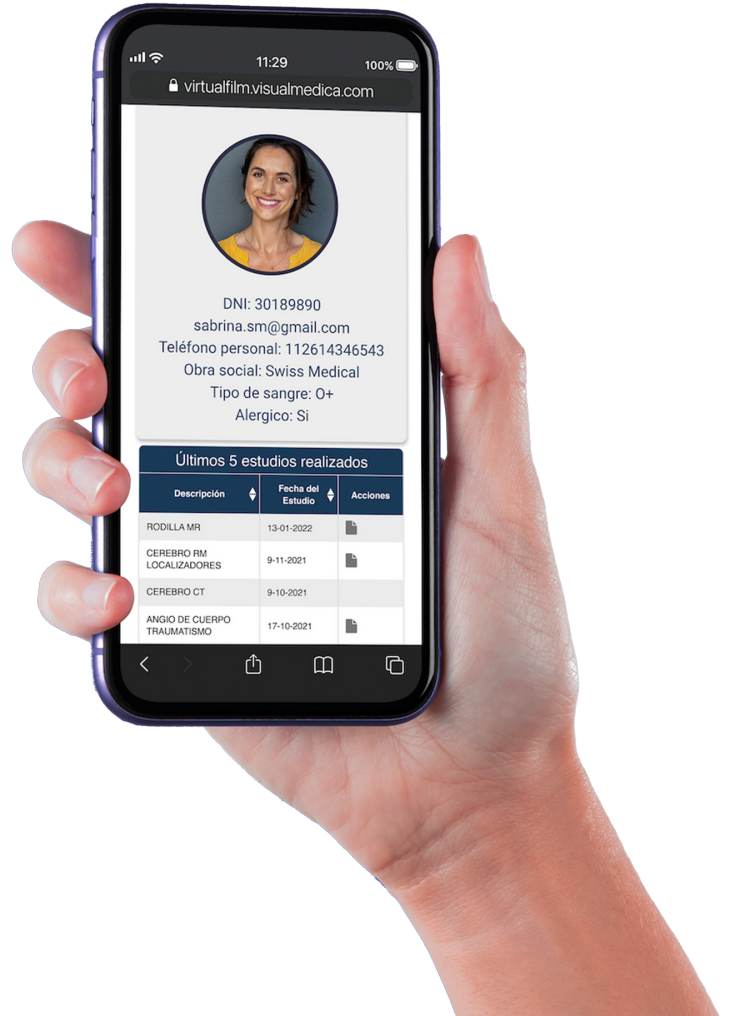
11:29
100%
virtualfilm.visualmedica.com

DNI: 30189890
sabrina.sm@gmail.com
Teléfono personal: 112614346543
Obra social: Swiss Medical
Tipo de sangre: O+
Alergico: Si

Últimos 5 estudios realizados

| Descripción | Fecha del Estudio | Acciones |
|---|---|---|
| RODILLA MR | 13-01-2022 | |
| CEREBRO RM LOCALIZADORES | 9-11-2021 | |
| CEREBRO CT | 9-10-2021 | |
| ANGIO DE CUERPO TRAUMATISMO | 17-10-2021 | |